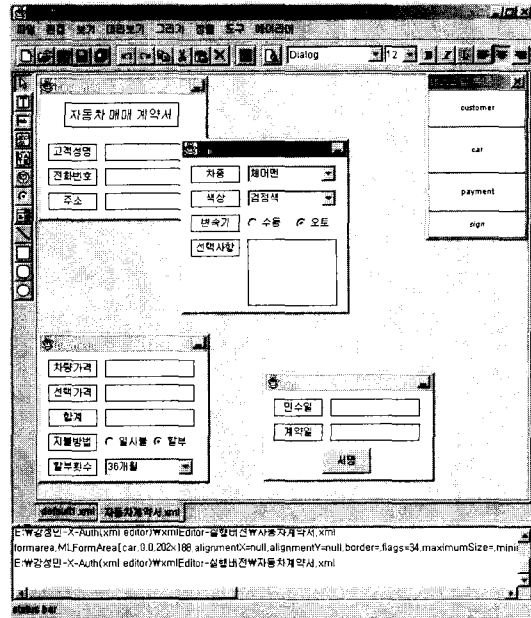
파일 편집 보기 미리보기 그리기 정렬 도구 레이어

Dialog 12

자동차 매매 계약서

고객성명

전화번호

주소

차종 체어맨

색상 검정색

변속기 수동 오토

선택사항

customer

car

payment

sign

차량가격

선택가격

합계

지불방법 일시불 할부

할부횟수 36개월

인수일

계약일

서명

default.xml 자동차계약서.xml

E:₩강성민-X-Auth(xml editor)₩xmlEditor-실행버전₩자동차계약서.xml

formarea.ML.FormArea[car,0,0,202x188,alignmentX=null,alignmentY=null,border=,flags=34,maximumSize=,mini

E:₩강성민-X-Auth(xml editor)₩xmlEditor-실행버전₩자동차계약서.xml

status bar